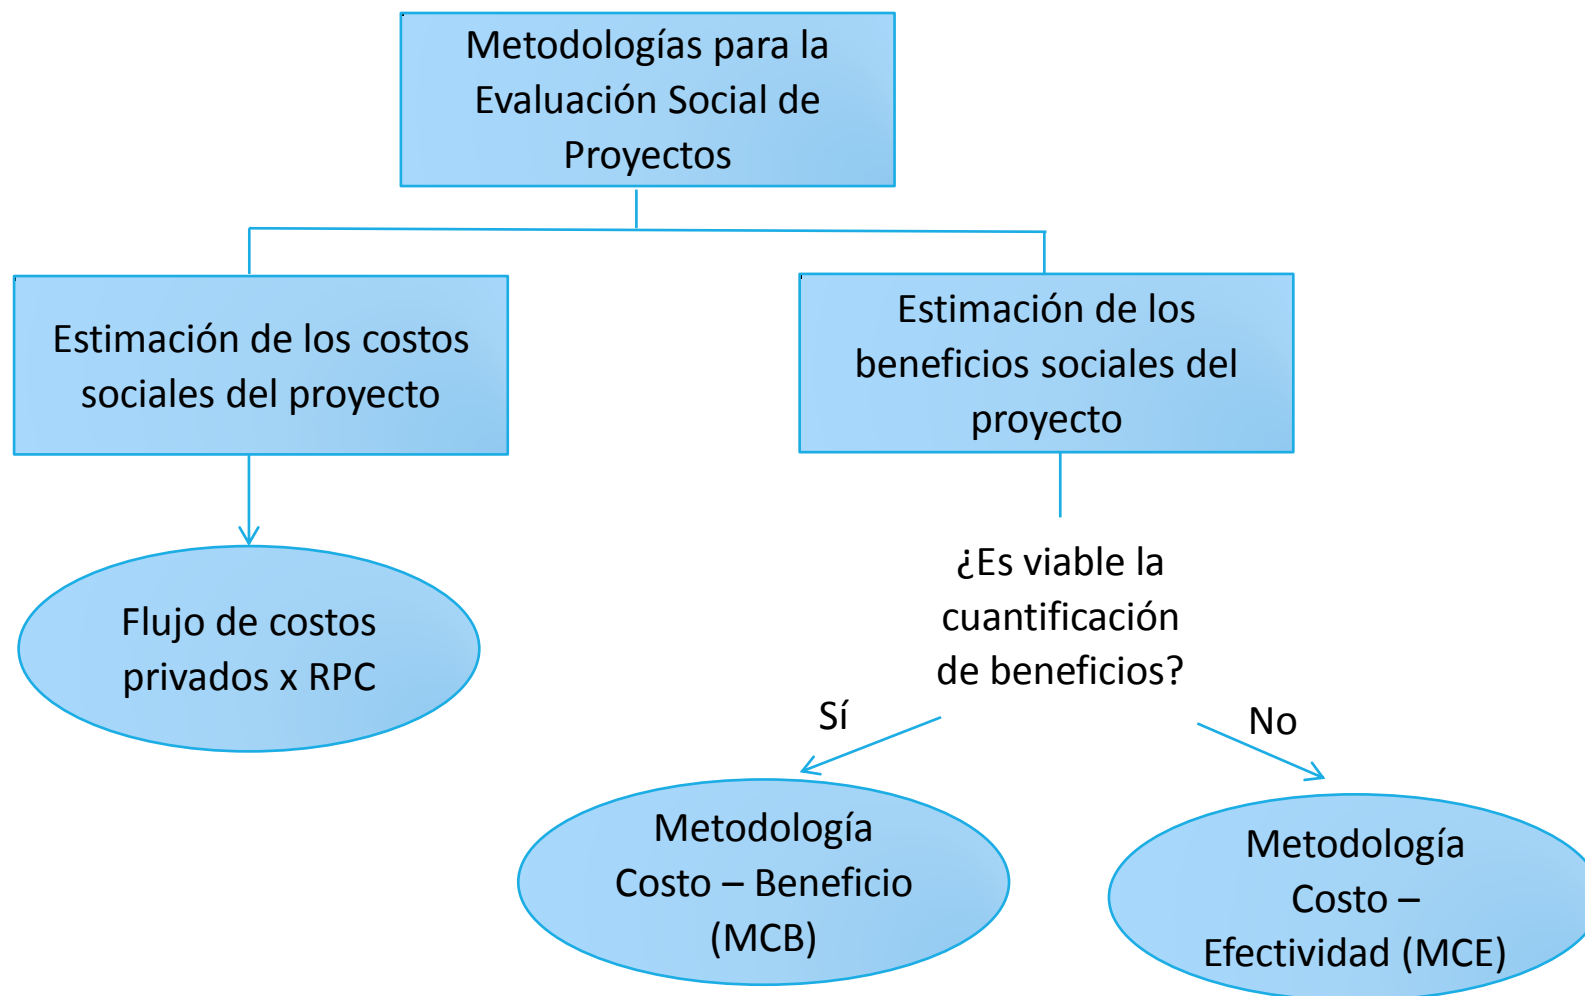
Metodologías para la Evaluación Social de Proyectos

Estimación de los costos sociales del proyecto

Estimación de los beneficios sociales del proyecto

Flujo de costos privados x RPC

¿Es viable la cuantificación de beneficios?

Sí

No

Metodología Costo – Beneficio (MCB)

Metodología Costo – Efectividad (MCE)